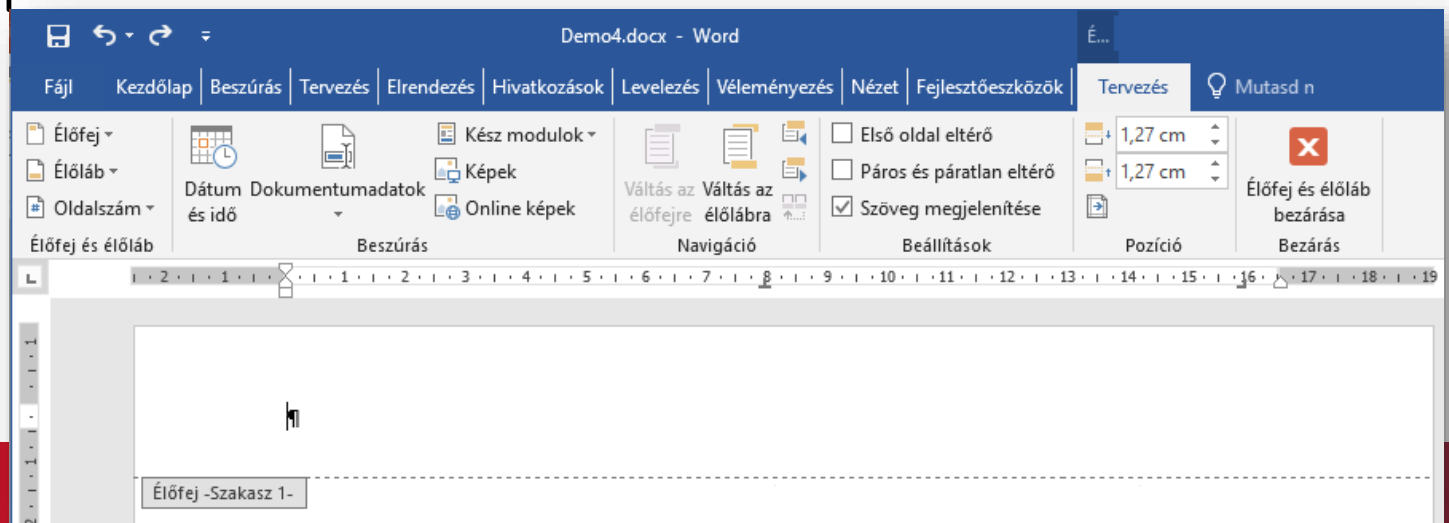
Demo4.docx - Word

É...

Fájl Kezdőlap Beszúrás Tervezés Elrendezés Hivatkozások Levelezés Véleményezés Nézet Fejlesztőeszközök Tervezés Mutasd n

Élőfej
Élőláb
Oldalszám
Élőfej és élőláb

Dátum és idő
Dokumentumadatok
Kész modulok
Képek
Online képek
Beszúrás

Váltás az élőfejre
Váltás az élőlábra
Navigáció

Első oldal eltérő
Páros és páratlan eltérő
Szöveg megjelenítése
Beállítások

1,27 cm
1,27 cm
Pozíció

Élőfej és élőláb bezárása
Bezárás

2 · 1 · 1 · 2 · 3 · 4 · 5 · 6 · 7 · 8 · 9 · 10 · 11 · 12 · 13 · 14 · 15 · 16 · 17 · 18 · 19

¶

Élőfej -Szakasz 1-